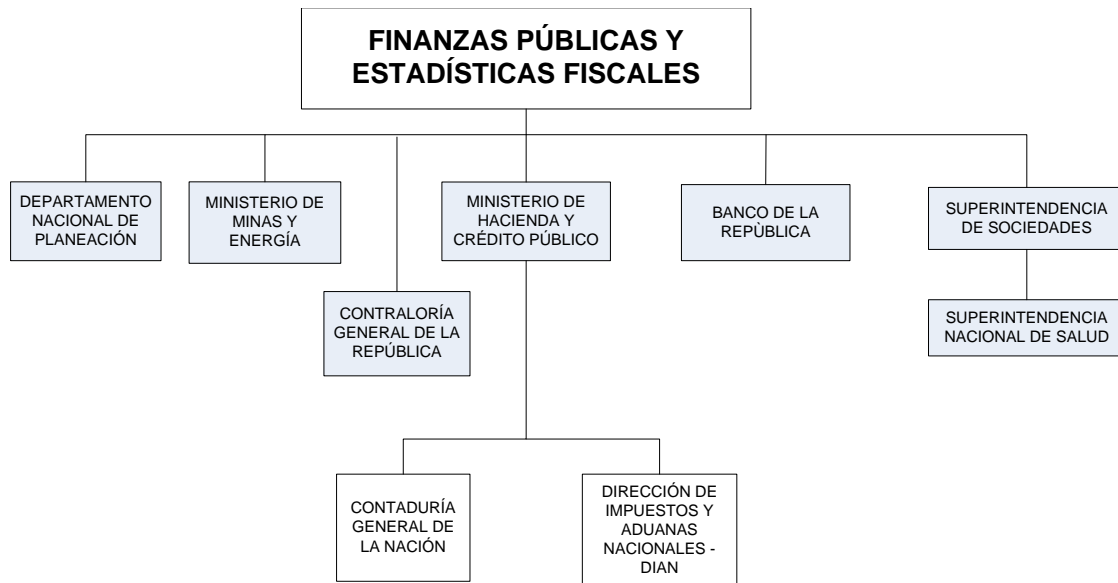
FINANZAS PÚBLICAS Y ESTADÍSTICAS FISCALES

DEPARTAMENTO NACIONAL DE PLANEACIÓN

MINISTERIO DE MINAS Y ENERGÍA

CONTRALORÍA GENERAL DE LA REPÚBLICA

MINISTERIO DE HACIENDA Y CRÉDITO PÚBLICO

BANCO DE LA REPÙBLICA

SUPERINTENDENCIA DE SOCIEDADES

SUPERINTENDENCIA NACIONAL DE SALUD

CONTADURÍA GENERAL DE LA NACIÓN

DIRECCIÓN DE IMPUESTOS Y ADUANAS NACIONALES - DIAN